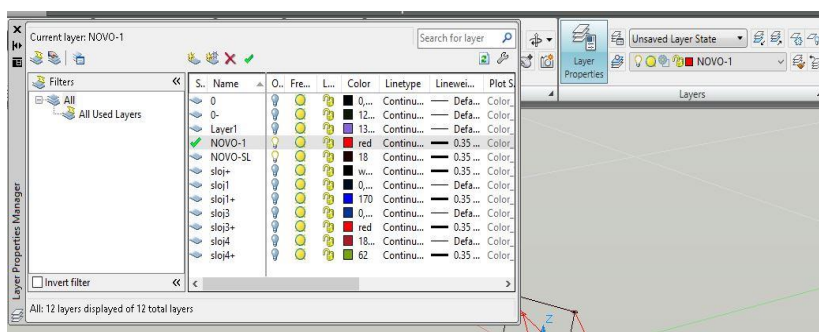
Current layer: NOVO-1

Search for layer

Filters

All

All Used Layers

Invert filter

| S.. | Name | O.. | Fre... | L... | Color | Linetype | Linewei... | Plot S. |
|---|---|---|---|---|---|---|---|---|
| | 0 | | | | 0,... | Continu... | Defa... | Color_ |
| | 0- | | | | 12... | Continu... | Defa... | Color_ |
| | Layer1 | | | | 13... | Continu... | Defa... | Color_ |
| ✓ | NOVO-1 | | | | red | Continu... | 0.35 ... | Color_ |
| | NOVO-SL | | | | 18 | Continu... | 0.35 ... | Color_ |
| | sloj+ | | | | w... | Continu... | 0.35 ... | Color_ |
| | sloj1 | | | | 0,... | Continu... | Defa... | Color_ |
| | sloj1+ | | | | 170 | Continu... | 0.35 ... | Color_ |
| | sloj3 | | | | 0,... | Continu... | Defa... | Color_ |
| | sloj3+ | | | | red | Continu... | 0.35 ... | Color_ |
| | sloj4 | | | | 18... | Continu... | Defa... | Color_ |
| | sloj4+ | | | | 62 | Continu... | 0.35 ... | Color_ |

All: 12 layers displayed of 12 total layers

Layer Properties Manager

Layer Properties

Unsaved Layer State

NOVO-1

Layers

Z